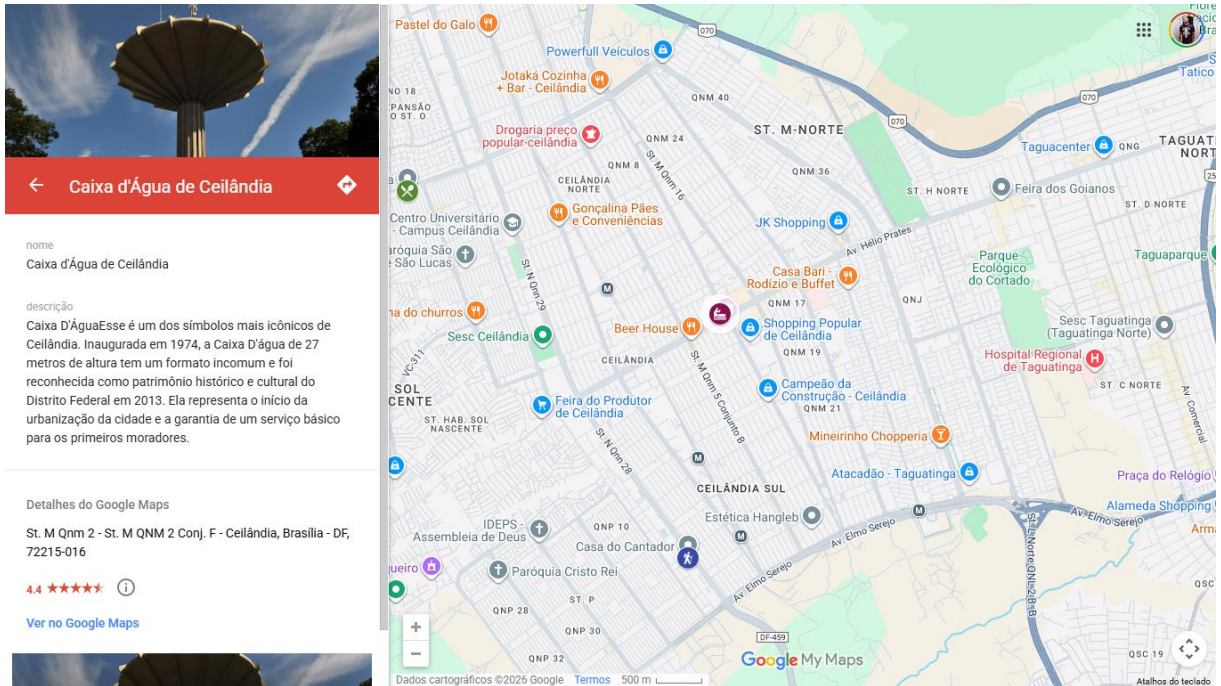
Caixa d'Água de Ceilândia

nome
Caixa d'Água de Ceilândia

descrição
Caixa D'ÁguaEsse é um dos símbolos mais icônicos de Ceilândia. Inaugurada em 1974, a Caixa D'água de 27 metros de altura tem um formato incomum e foi reconhecida como patrimônio histórico e cultural do Distrito Federal em 2013. Ela representa o início da urbanização da cidade e a garantia de um serviço básico para os primeiros moradores.

Detalhes do Google Maps
St. M Qnm 2 - St. M QNM 2 Conj. F - Ceilândia, Brasília - DF, 72215-016

4.4 ★★★★★ ⓘ

Ver no Google Maps

Pastel do Galo
Powerfull Veículos
070
Jotaká Cozinha + Bar - Ceilândia
NO 18
PANSÃO
O ST. O
QNM 40
Drogaria preço popular-ceilândia
QNM 24
ST. M-NORTE
070
Taguacenter
QNG
TAGUAT
NORT
Tatico
QNM 8
St M Qnm 16
CEILÂNDIA NORTE
QNM 36
ST. H NORTE
Feira dos Goianos
ST. D NORTE
Centro Universitário - Campus Ceilândia
Gonçalina Pães e Conveniências
JK Shopping
Av. Hélio Prates
aróquia São e São Lucas
St N Qnn 29
Casa Bari - Rodizio e Buffet
Parque Ecológico do Cortado
Taguaparque
QNM 17
QNJ
a do churros
Sesc Ceilândia
Beer House
Shopping Popular de Ceilândia
Sesc Taguatinga (Taguatinga Norte)
QNM 19
CEILÂNDIA
St M Qnm 5 Conjunto B
Hospital Regional de Taguatinga
VC-311
SOL
CENTE
Campeão da Construção - Ceilândia
ST. C NORTE
QNM 21
Av Comercial
Feira do Produtor de Ceilândia
ST. HAB. SOL NASCENTE
St N Qnn 28
Mineirinho Choppería
Atacadão - Taguatinga
Praça do Relógio
CEILÂNDIA SUL
Alameda Shopping
Av. Elmo Serejo
Estética Hangleb
Arma
IDEPS - Assembleia de Deus
QNP 10
Casa do Cantador
Av. Elmo Serejo
St. Norte QNL 2b B
ueiro
Paróquia Cristo Rei
Av. Elmo Serejo
QSC
ST. P
QNP 28
QNP 30
DF-459
QNP 32
QSC 19
Google My Maps
Dados cartográficos ©2026 Google
Termos
500 m
Atalhos do teclado